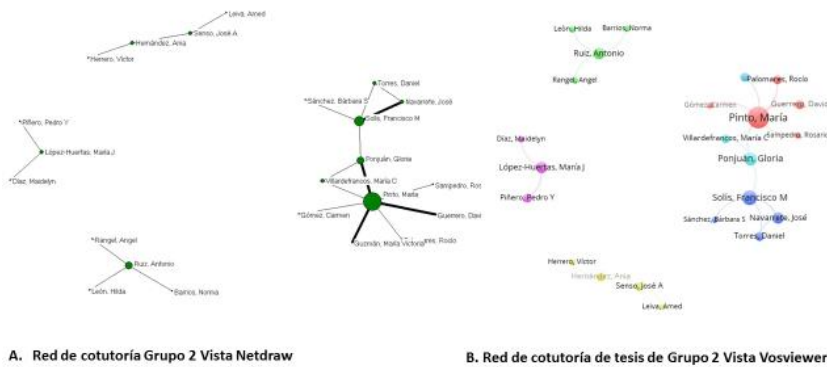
Leiva, Amed
Senso, José A
Hernández, Ania
*Herrero, Víctor

*Piñero, Pedro Y
López-Huertas, María J
*Díaz, Madelyn

*Rangel, Angel
Ruiz, Antonio
*León, Hilda
Barrios, Norma

Torres, Daniel
*Sánchez, Bárbara S
Navarrete, José
Solís, Francisco M
Ponjuán, Gloria
Villardefrancos, María C
Sampedro, Ros
Pinto, María
*Gómez, Carmen
Guerrero, Davi
Guzmán, María Victoria
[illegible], Rocío

León, Hilda
Barrios, Norma
Ruiz, Antonio
Rangel, Angel

Díaz, Madelyn
López-Huertas, María J
Piñero, Pedro Y

Herrero, Víctor
Hernández, Ania
Senso, José A
Leiva, Amed

Palomares, Rocío
Gómez, Carmen
Guerrero, David
Pinto, María
Villardefrancos, María C
Sampedro, Rosar
Ponjuán, Gloria
Solís, Francisco M
Sánchez, Bárbara S
Navarrete, José
Torres, Daniel

A. Red de cotutoría Grupo 2 Vista Netdraw

B. Red de cotutoría de tesis de Grupo 2 Vista Vosviewer